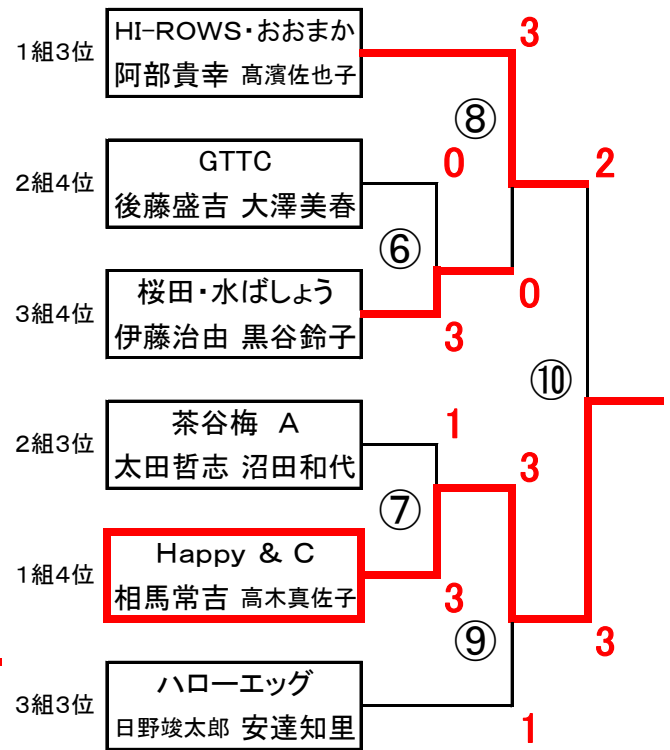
1組3位
HI-ROWS・おおまか
阿部貴幸 高濱佐也子

2組4位
GTTC
後藤盛吉 大澤美春

3組4位
桜田・水ばしょう
伊藤治由 黒谷鈴子

2組3位
茶谷梅 A
太田哲志 沼田和代

1組4位
Happy & C
相馬常吉 高木真佐子

3組3位
ハローエッグ
日野竣太郎 安達知里

3
⑧
0
2
⑥
0
3
⑩
1
3
⑦
3
⑨
3
1